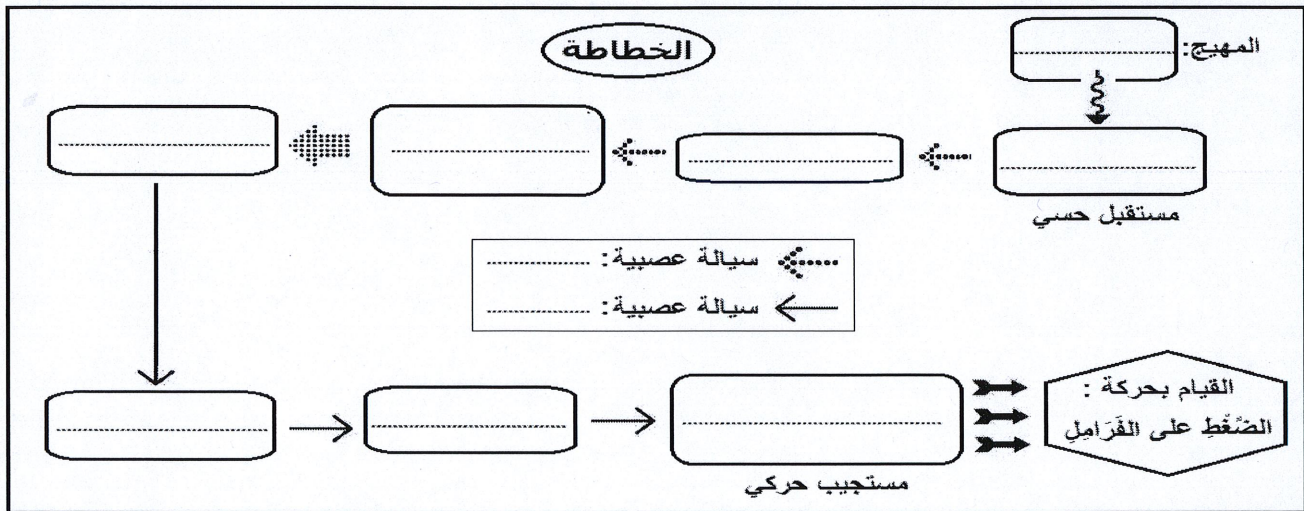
الخطاطة

المهيج: ..................

..................

..................

..................

..................

مستقبل حسي

سيالة عصبية: ..................

سيالة عصبية: ..................

..................

..................

..................

القيام بحركة : الضَّغْطِ على الفَرَامِلِ

مستجيب حركي